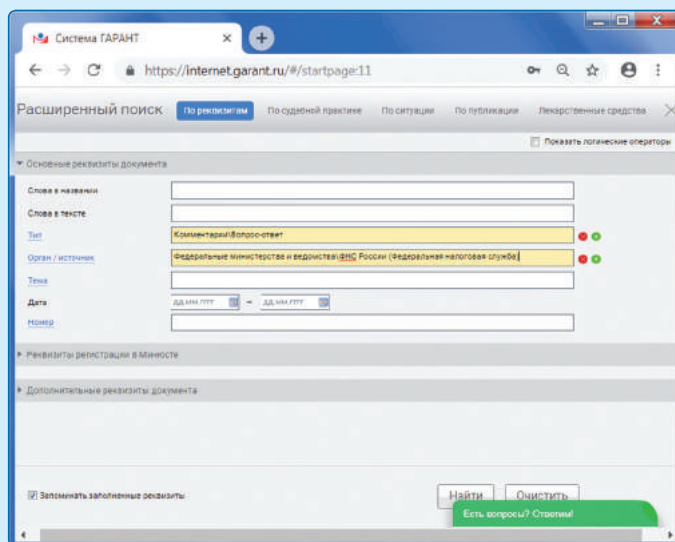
Система ГАРАНТ

https://internet.garant.ru/#/startpage:11

Расширенный поиск

По реквизитам

По судебной практике

По ситуации

По публикации

Лекарственные средства

Показать логические операторы

Основные реквизиты документа

Слова в названии

Слова в тексте

Тип

Комментарии\Вопрос-ответ

Орган / источник

Федеральные министерства и ведомства\ФНС России (Федеральная налоговая служба)

Тема

Дата

дд.мм.гггг

дд.мм.гггг

Номер

Реквизиты регистрации в Минюсте

Дополнительные реквизиты документа

Запоминать заполненные реквизиты

Найти

Очистить

Есть вопросы? Ответим!